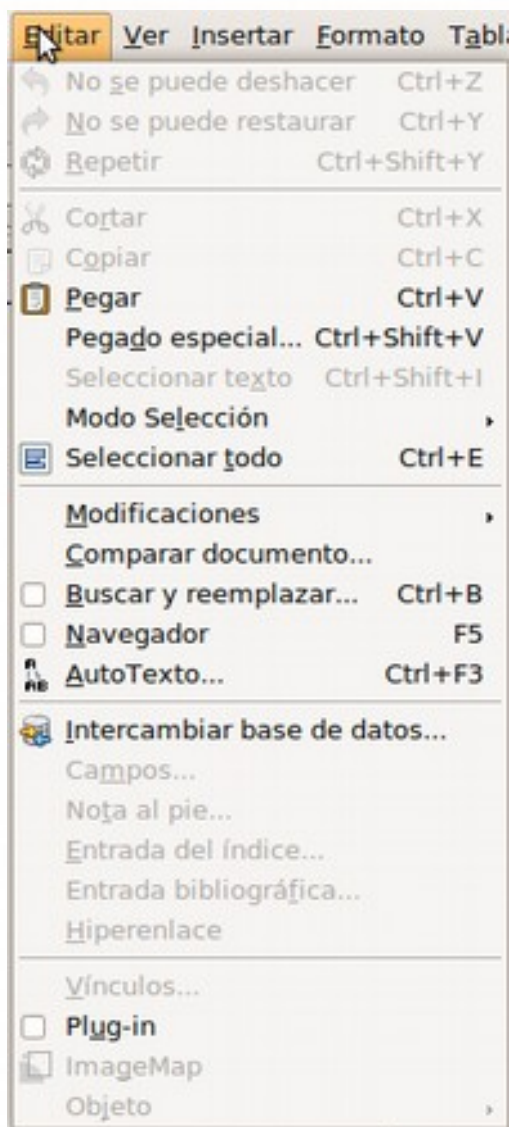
Editar Ver Insertar Formato Tabl

No se puede deshacer Ctrl+Z
No se puede restaurar Ctrl+Y
Repetir Ctrl+Shift+Y

Cortar Ctrl+X
Copiar Ctrl+C
Pegar Ctrl+V
Pegado especial... Ctrl+Shift+V
Seleccionar texto Ctrl+Shift+I
Modo Selección
Seleccionar todo Ctrl+E

Modificaciones
Comparar documento...
Buscar y reemplazar... Ctrl+B
Navegador F5
AutoTexto... Ctrl+F3

Intercambiar base de datos...
Campos...
Nota al pie...
Entrada del índice...
Entrada bibliográfica...
Hiperenlace

Vínculos...
Plug-in
ImageMap
Objeto